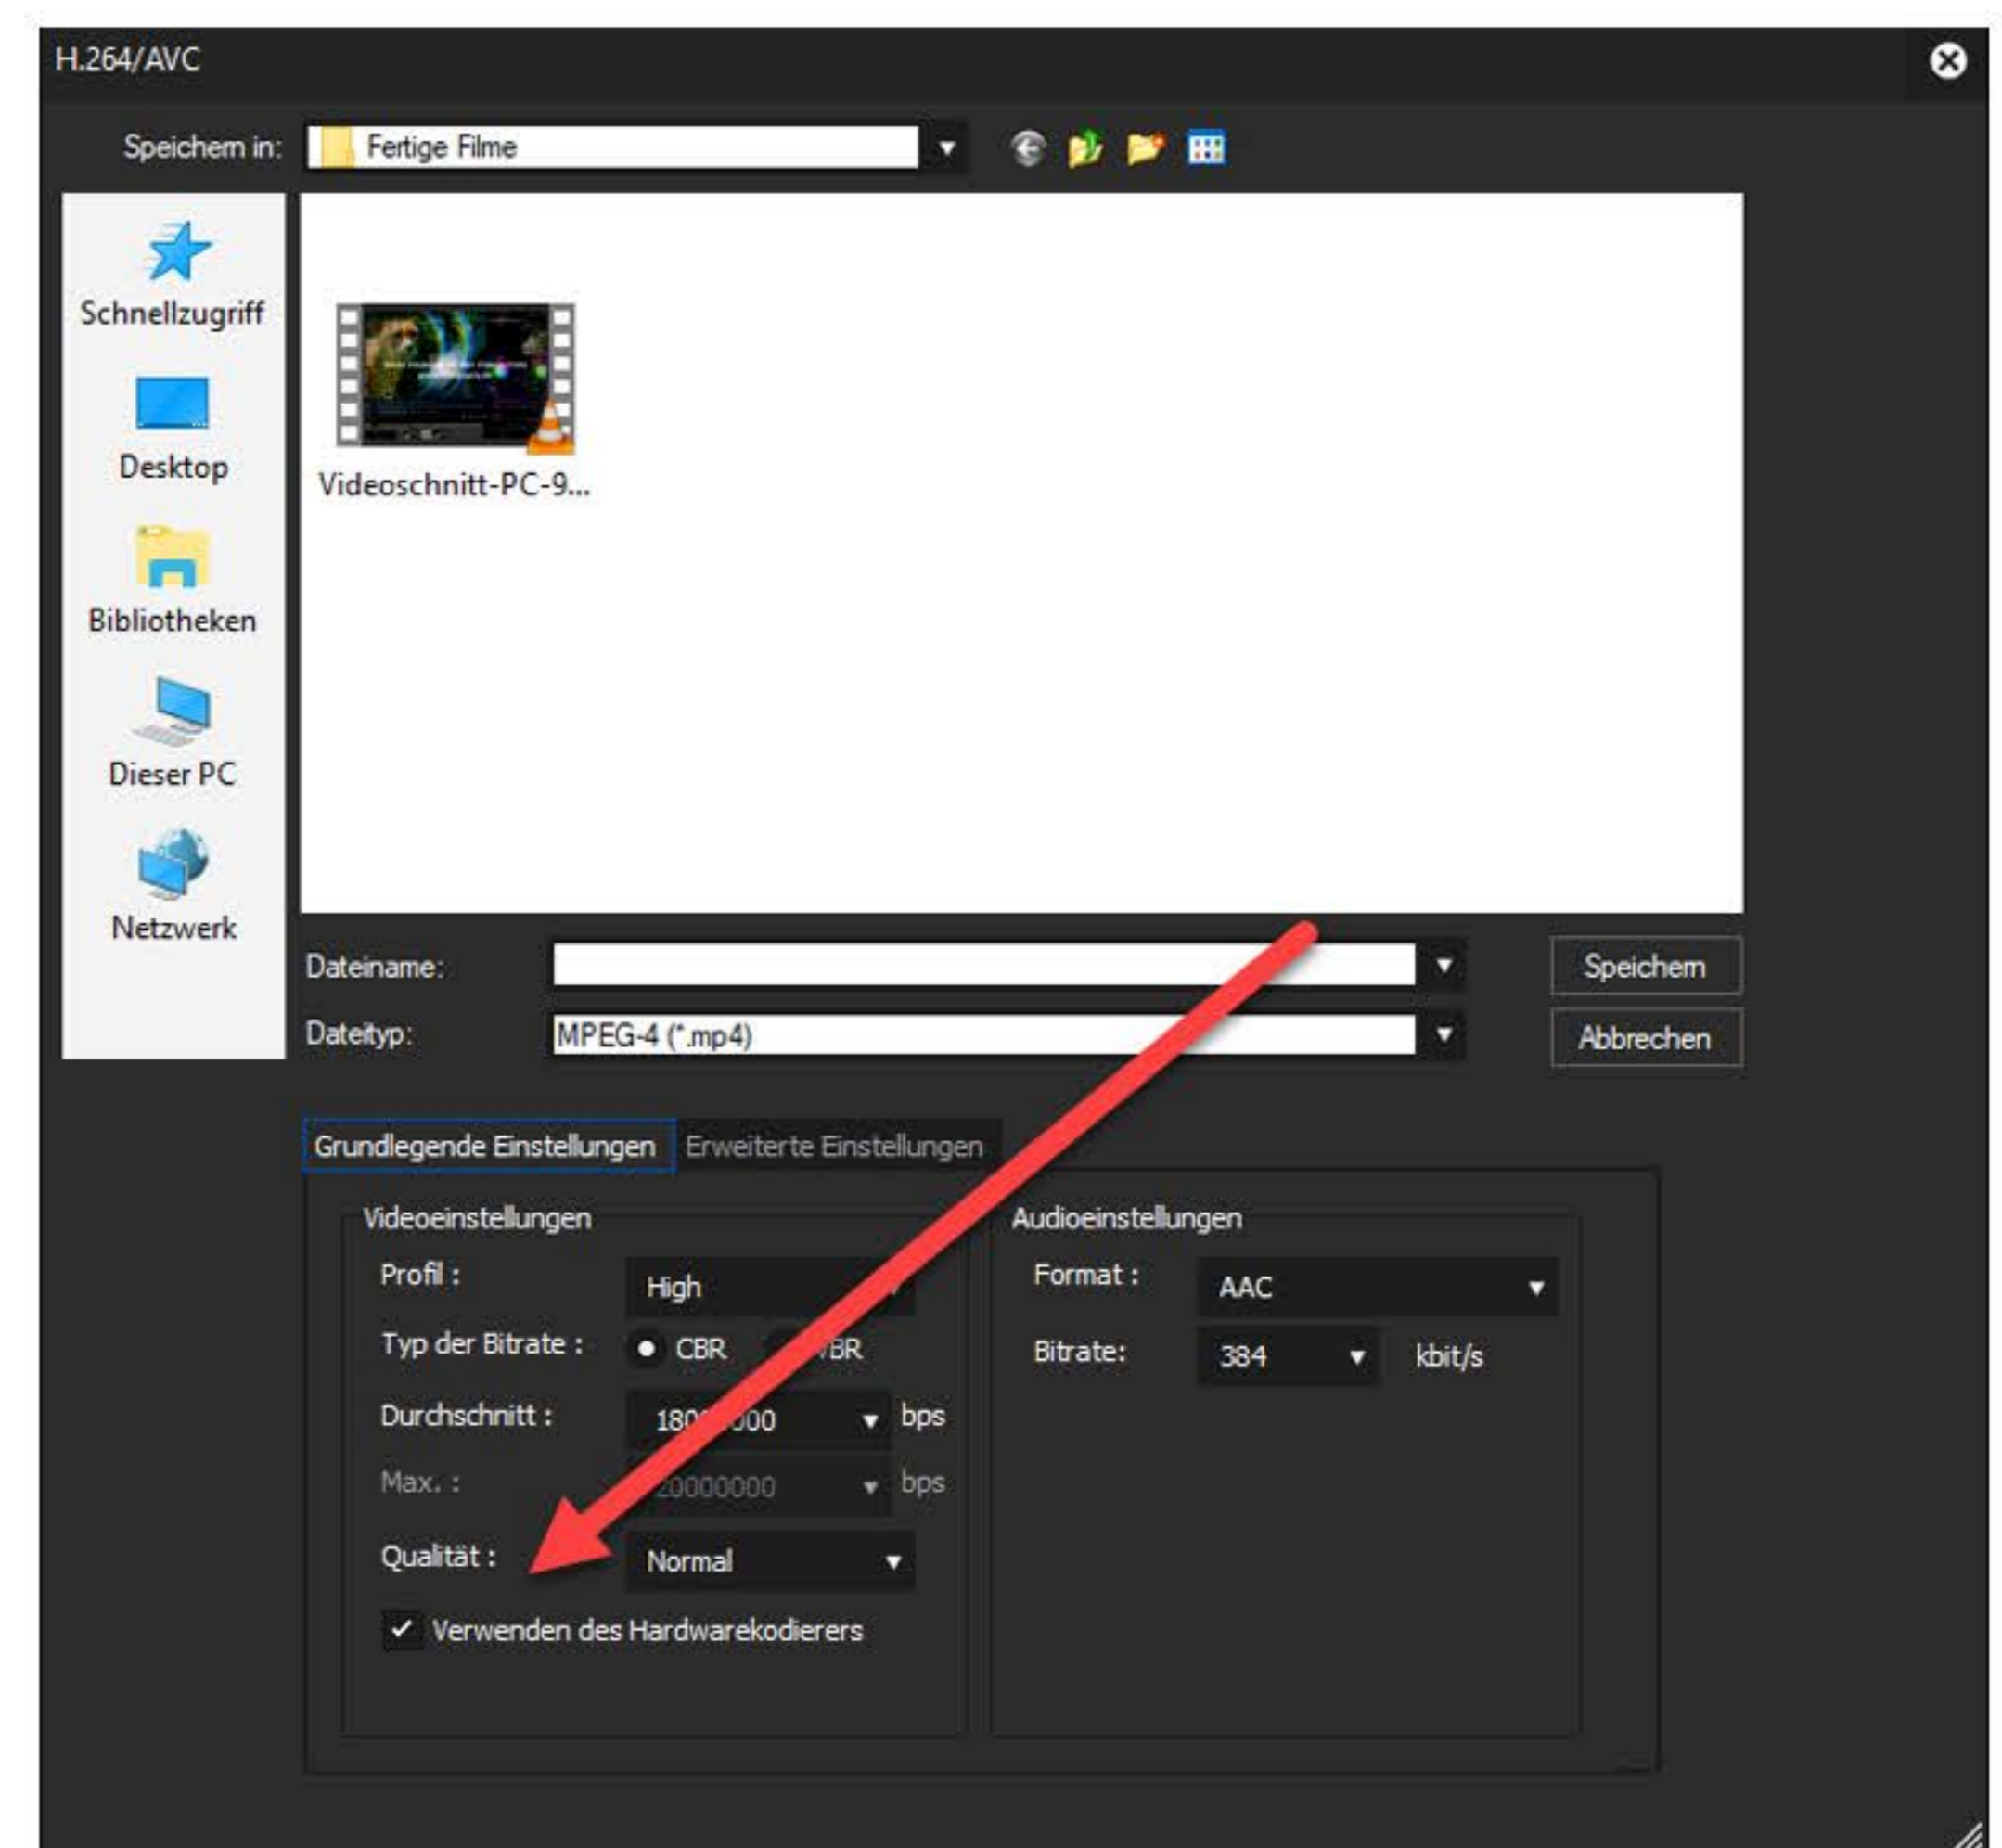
H.264/AVC

Speichern in: Fertige Filme

Schnellzugriff

Desktop

Bibliotheken

Dieser PC

Netzwerk

Videoschnitt-PC-9...

Dateiname:

Dateityp: MPEG-4 (*.mp4)

Speichern

Abbrechen

Grundlegende Einstellungen | Erweiterte Einstellungen

Videoeinstellungen

Profil : High

Typ der Bitrate : CBR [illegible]BR

Durchschnitt : 180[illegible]00 bps

Max. : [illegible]0000000 bps

Qualität : Normal

Verwenden des Hardwarekodierers

Audioeinstellungen

Format : AAC

Bitrate: 384 kbit/s